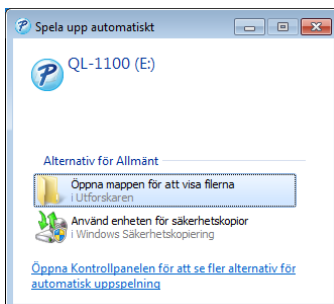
Spela upp automatiskt

QL-1100 (E:)

Alternativ för Allmänt

Öppna mappen för att visa filerna
i Utforskaren

Använd enheten för säkerhetskopior
i Windows Säkerhetskopiering

Öppna Kontrollpanelen för att se fler alternativ för automatisk uppspelning